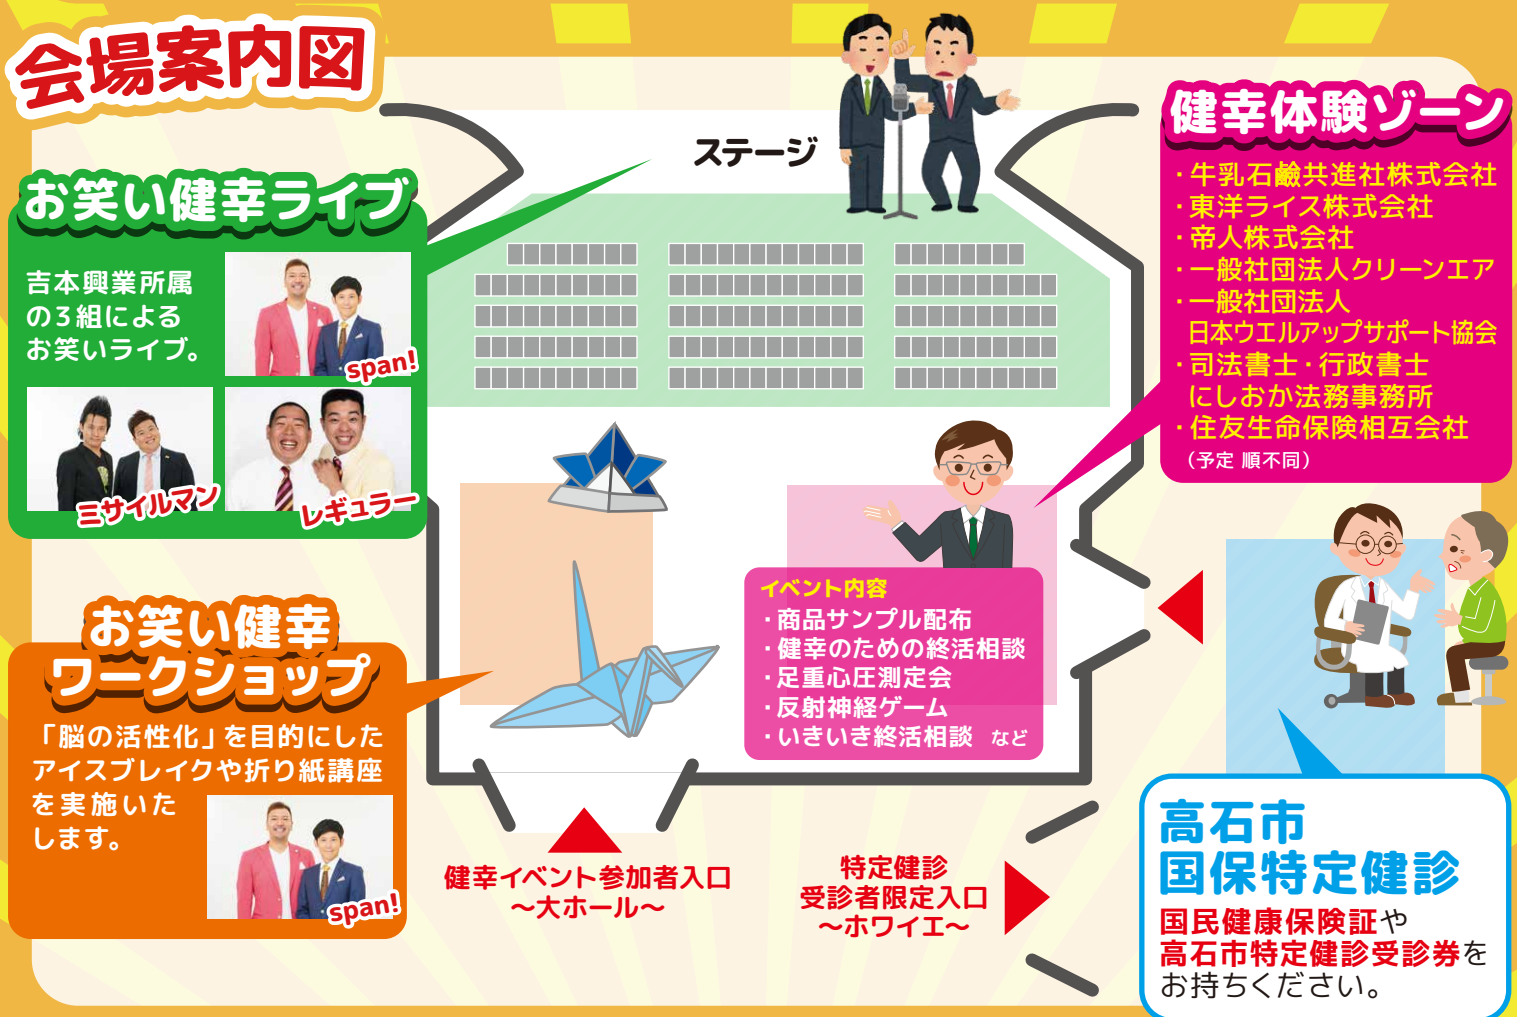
会場案内図

お笑い健幸ライブ

吉本興業所属の３組によるお笑いライブ。

span!

ミサイルマン

レギュラー

お笑い健幸ワークショップ

「脳の活性化」を目的にしたアイスブレイクや折り紙講座を実施いたします。

span!

ステージ

健幸体験ゾーン

・牛乳石鹸共進社株式会社
・東洋ライス株式会社
・帝人株式会社
・一般社団法人クリーンエア
・一般社団法人日本ウエルアップサポート協会
・司法書士・行政書士にしおか法務事務所
・住友生命保険相互会社
（予定 順不同）

イベント内容
・商品サンプル配布
・健幸のための終活相談
・足重心圧測定会
・反射神経ゲーム
・いきいき終活相談 など

健幸イベント参加者入口
～大ホール～

特定健診
受診者限定入口
～ホワイエ～

高石市
国保特定健診

国民健康保険証や
高石市特定健診受診券を
お持ちください。